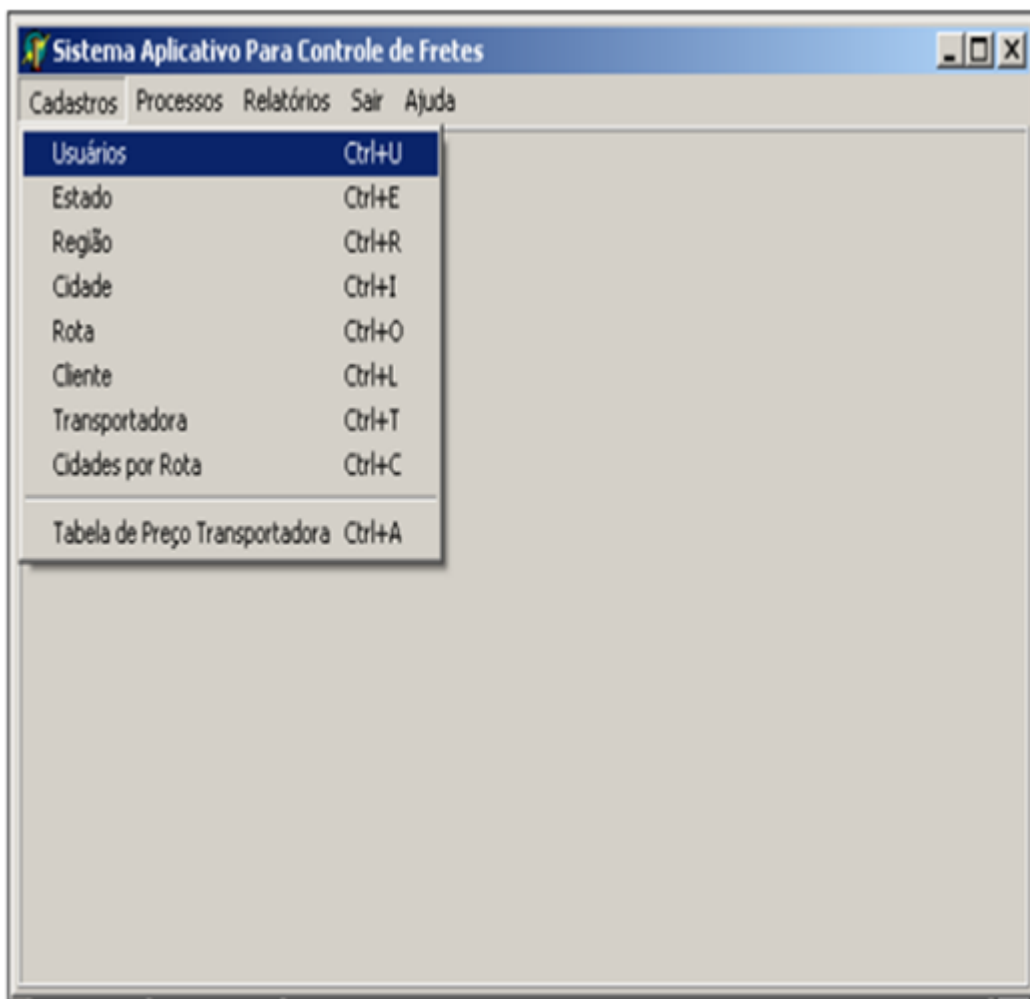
Sistema Aplicativo Para Controle de Fretes

Cadastros Processos Relatórios Sair Ajuda

| | |
|---|---|
| Usuários | Ctrl+U |
| Estado | Ctrl+E |
| Região | Ctrl+R |
| Cidade | Ctrl+I |
| Rota | Ctrl+O |
| Cliente | Ctrl+L |
| Transportadora | Ctrl+T |
| Cidades por Rota | Ctrl+C |
| Tabela de Preço Transportadora | Ctrl+A |